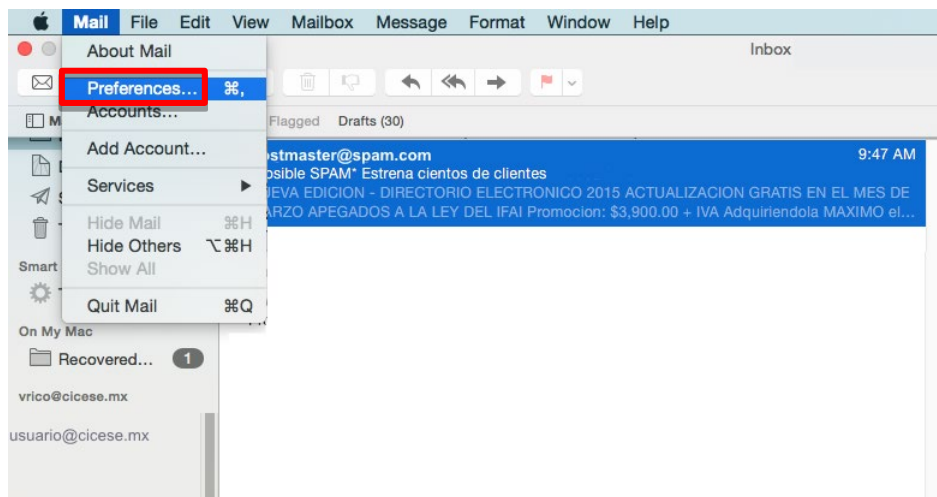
Mail File Edit View Mailbox Message Format Window Help

About Mail
Preferences... ⌘,
Accounts...
Add Account...
Services
Hide Mail ⌘H
Hide Others ⌥⌘H
Show All
Quit Mail ⌘Q

Inbox

Flagged Drafts (30)

stmaster@spam.com 9:47 AM
osible SPAM* Estrena cientos de clientes
EVA EDICION - DIRECTORIO ELECTRONICO 2015 ACTUALIZACION GRATIS EN EL MES DE
RZO APEGADOS A LA LEY DEL IFAI Promocion: $3,900.00 + IVA Adquiriendola MAXIMO el...

Smart
On My Mac
Recovered... 1
vrico@cicese.mx
usuario@cicese.mx